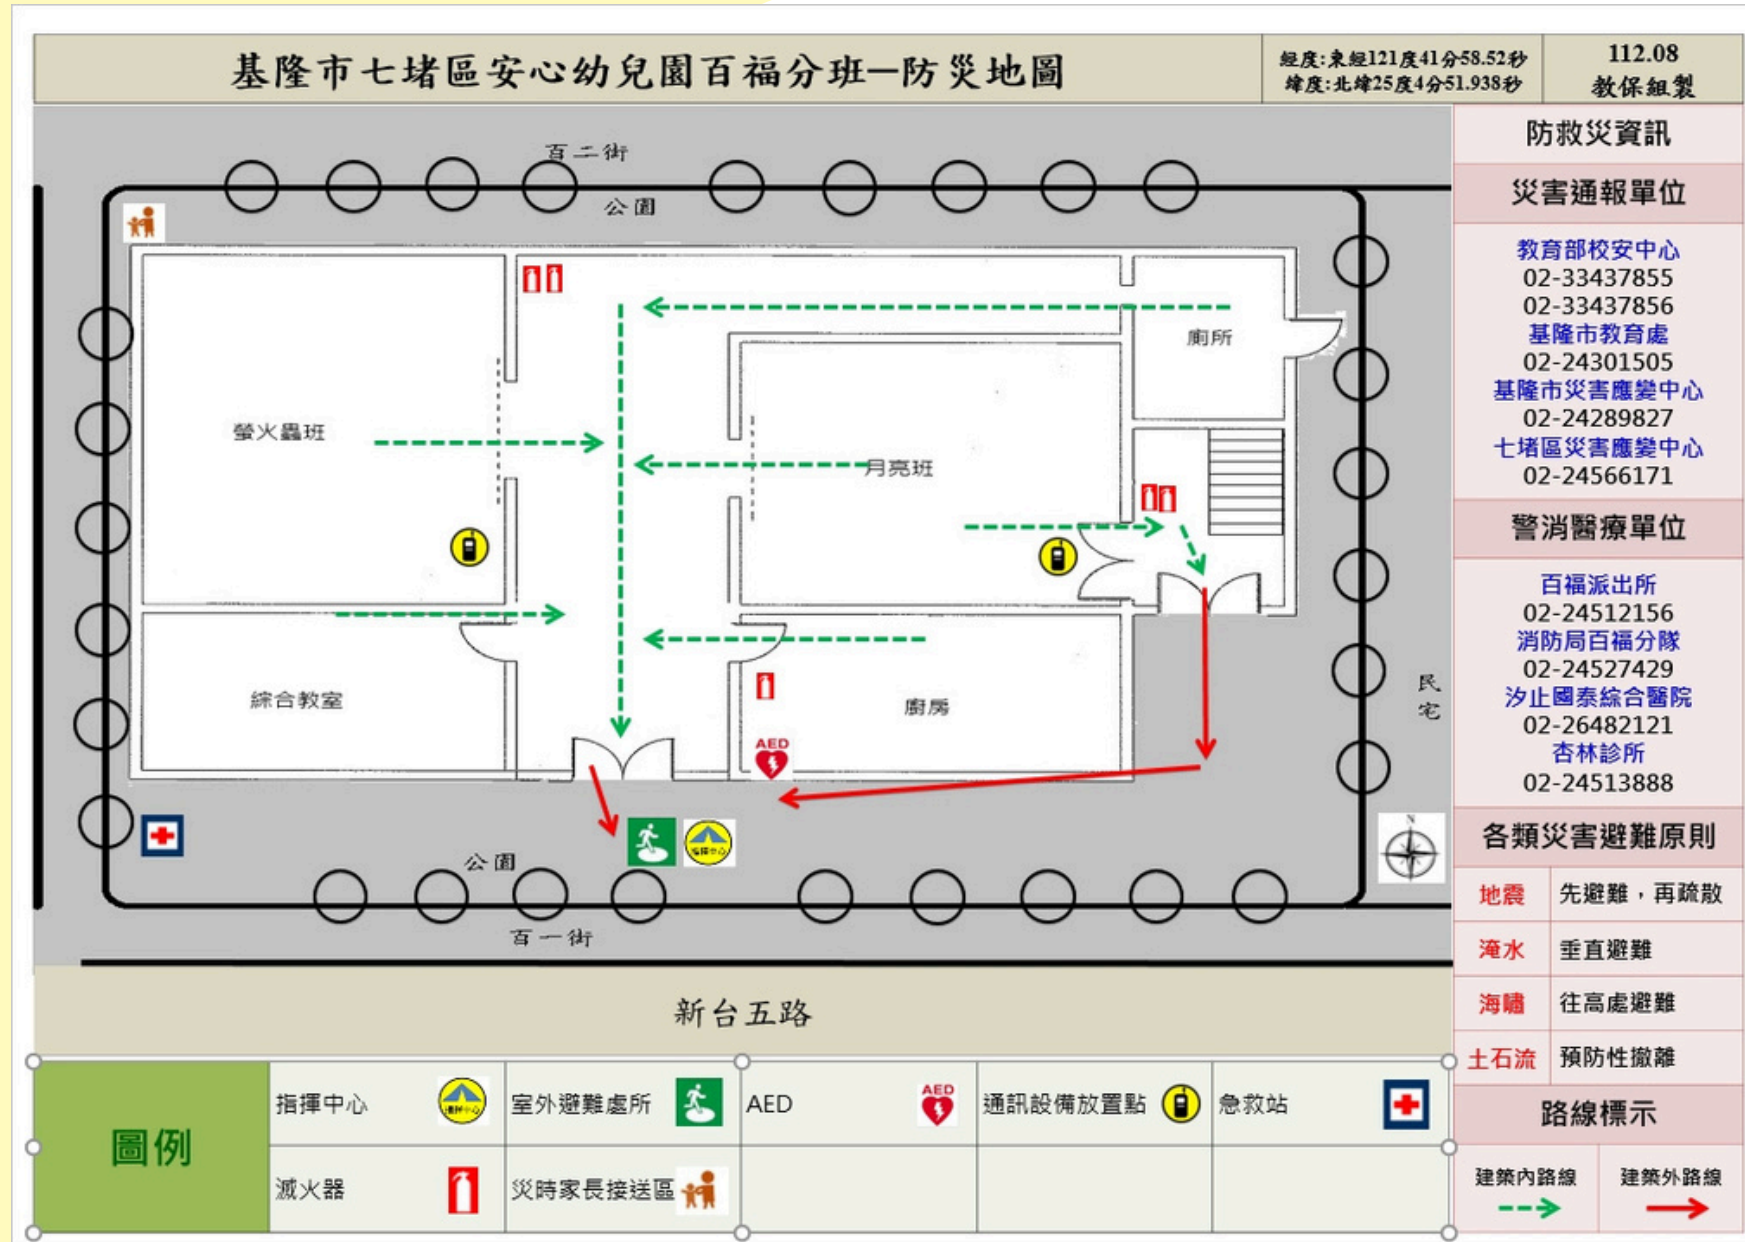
基隆市七堵區安心幼兒園百福分班—防災地圖

經度:東經121度41分58.52秒
緯度:北緯25度4分51.938秒

112.08
教保組製

百二街
公園
螢火蟲班
月亮班
廁所
綜合教室
廚房
AED
民宅
公園
百一街
新台五路

防救災資訊

災害通報單位

教育部校安中心
02-33437855
02-33437856
基隆市教育處
02-24301505
基隆市災害應變中心
02-24289827
七堵區災害應變中心
02-24566171

警消醫療單位

百福派出所
02-24512156
消防局百福分隊
02-24527429
汐止國泰綜合醫院
02-26482121
杏林診所
02-24513888

各類災害避難原則

| 地震 | 先避難，再疏散 |
|---|---|
| 淹水 | 垂直避難 |
| 海嘯 | 往高處避難 |
| 土石流 | 預防性撤離 |

路線標示

建築內路線
建築外路線

圖例

| 指揮中心 | 室外避難處所 | AED | 通訊設備放置點 | 急救站 |
|---|---|---|---|---|
| 滅火器 | 災時家長接送區 | | | |